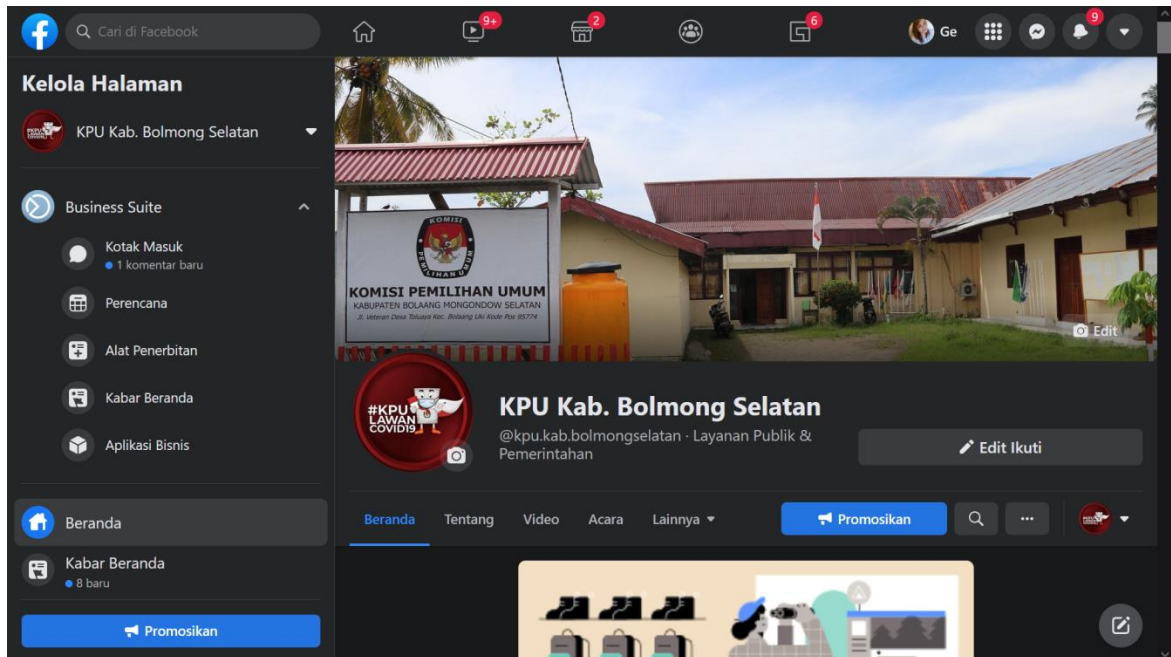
Cari di Facebook

9+ 2 6 Ge 9

Kelola Halaman

KPU Kab. Bolmong Selatan

Business Suite

Kotak Masuk
1 komentar baru

Perencana

Alat Penerbitan

Kabar Beranda

Aplikasi Bisnis

Beranda

Kabar Beranda
8 baru

Promosikan

KOMISI
PEMILIHAN UMUM
KOMISI PEMILIHAN UMUM
KABUPATEN BOLAANG MONGONDOW SELATAN
Jl. Veteran Desa Toluaya Kec. Bolaang Uki Kode Pos 95774

Edit

#KPU LAWAN COVID19

KPU Kab. Bolmong Selatan
@kpu.kab.bolmongselatan · Layanan Publik & Pemerintahan

Edit Ikuti

Beranda Tentang Video Acara Lainnya

Promosikan

...